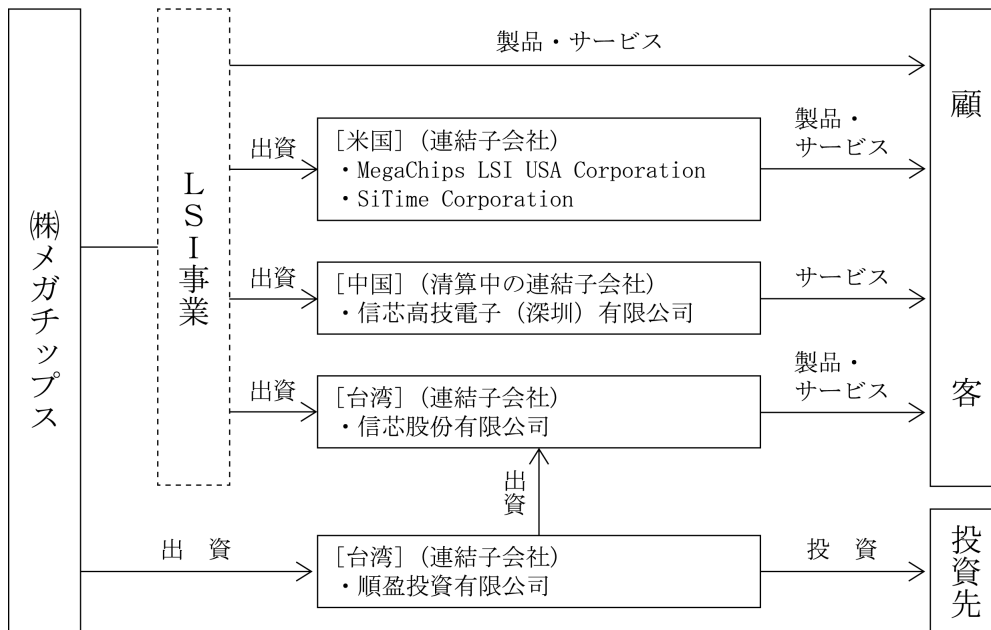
㈱メガチップス

LSI事業

製品・サービス

出資
［米国］（連結子会社）
・MegaChips LSI USA Corporation
・SiTime Corporation

製品・サービス

出資
［中国］（清算中の連結子会社）
・信芯高技電子（深圳）有限公司

サービス

出資
［台湾］（連結子会社）
・信芯股份有限公司

製品・サービス

顧客

出資

出　資
［台湾］（連結子会社）
・順盈投資有限公司

投　資

投資先